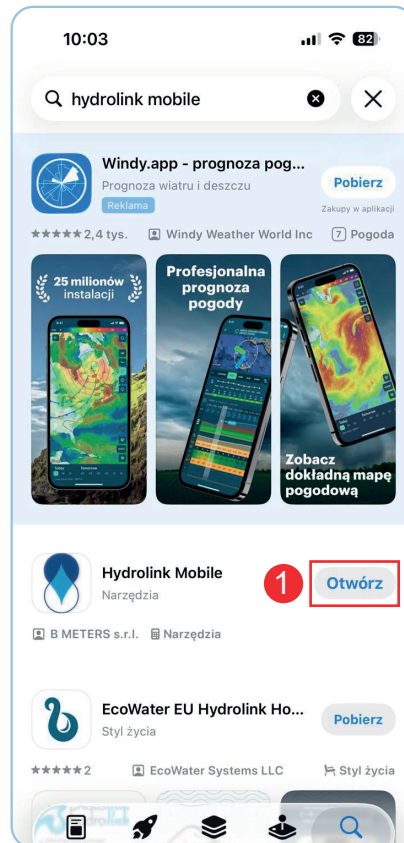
10:03

82

hydrolink mobile

Windy.app - prognoza pog...
Prognoza wiatru i deszczu
Reklama
Pobierz
Zakupy w aplikacji
★★★★★ 2,4 tys.
Windy Weather World Inc
7 Pogoda

25 milionów instalacji

Profesjonalna prognoza pogody

Zobacz dokładną mapę pogodową

Hydrolink Mobile
Narzędzia
1
Otwórz
B METERS s.r.l.
Narzędzia

EcoWater EU Hydrolink Ho...
Styl życia
Pobierz
★★★★★ 2
EcoWater Systems LLC
Styl życia